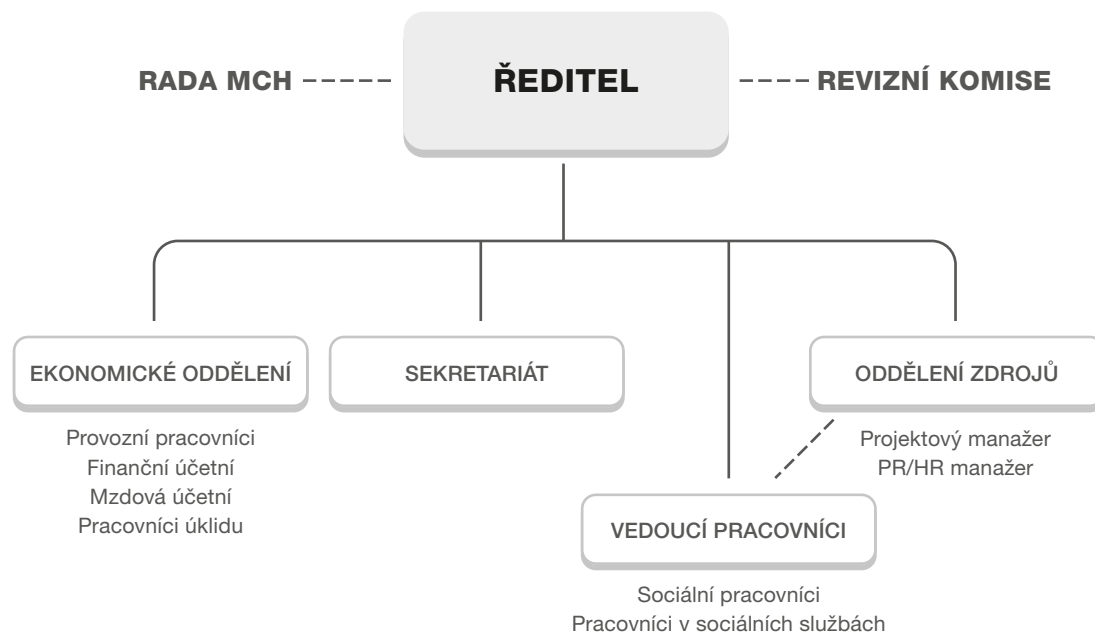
RADA MCH

ŘEDITEL

REVIZNÍ KOMISE

EKONOMICKÉ ODDĚLENÍ

Provozní pracovníci
Finanční účetní
Mzdová účetní
Pracovníci úklidu

SEKRETARIÁT

ODDĚLENÍ ZDROJŮ

Projektový manažer
PR/HR manažer

VEDOUCÍ PRACOVNÍCI

Sociální pracovníci
Pracovníci v sociálních službách